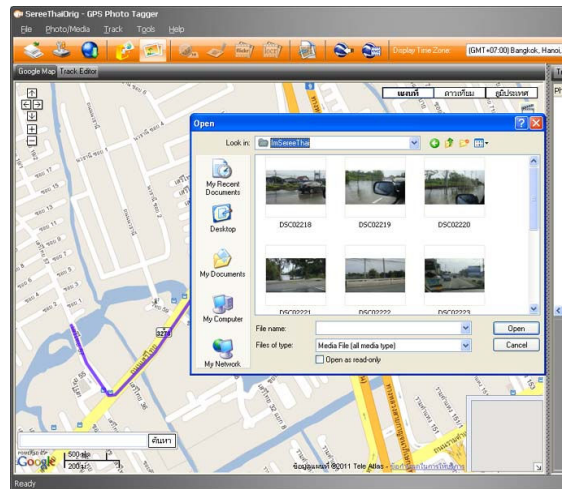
SereeThaiOrig - GPS Photo Tagger

File Photo/Media Track Tools Help

Display Time Zone: (GMT+07:00) Bangkok, Hanoi,

Google Map Track Editor

แผนที่ ดาวเทียม ภูมิประเทศ

Open

Look in: ImSereeThai

My Recent Documents

Desktop

My Documents

My Computer

My Network

DSC02218 DSC02219 DSC02220

DSC02221 DSC02222 DSC02223

File name:

Files of type: Media File (all media type)

Open as read-only

Open

Cancel

ค้นหา

500 ฟุต
200 ม.

Google

ข้อมูลแผนที่ ©2011 Tele Atlas -

Ready